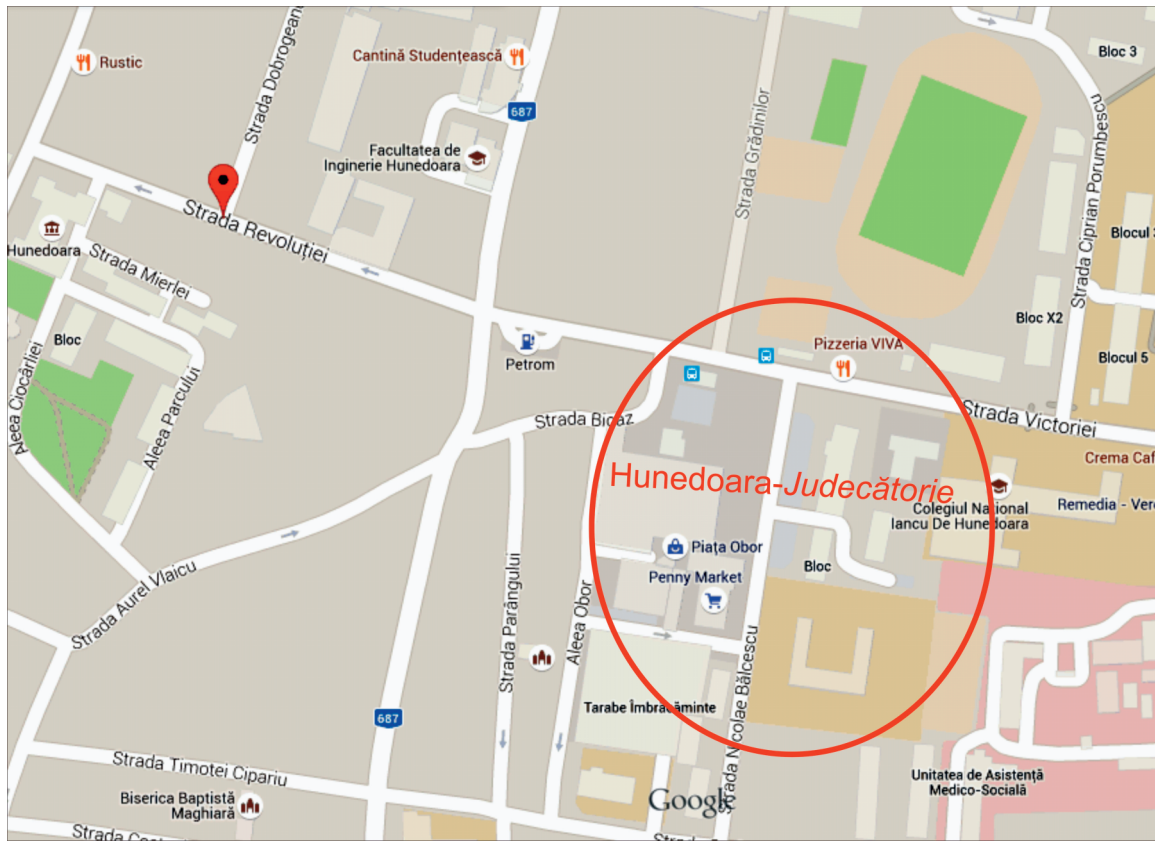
Rustic
Strada Dobrogeanu
Cantină Studențească
687
Facultatea de Inginerie Hunedoara
Strada Grădinilor
Bloc 3
Strada Ciprian Porumbescu
Blocul 3
Strada Revoluției
Hunedoara
Strada Mierlei
Bloc
Aleea Ciocârliei
Aleea Parcului
Petrom
Pizzeria VIVA
Bloc X2
Blocul 5
Strada Victoriei
Strada Bicaz
Crema Caf
Hunedoara-Judecătorie
Colegiul Național Iancu De Hunedoara
Remedia - Ver
Piața Obor
Penny Market
Bloc
Strada Aurel Vlaicu
Strada Parângului
Aleea Obor
Strada Nicolae Bălcescu
687
Tarabe Îmbrăcăminte
Strada Timotei Cipariu
Biserica Baptistă Maghiară
Strada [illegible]
Google
Unitatea de Asistență Medico-Socială